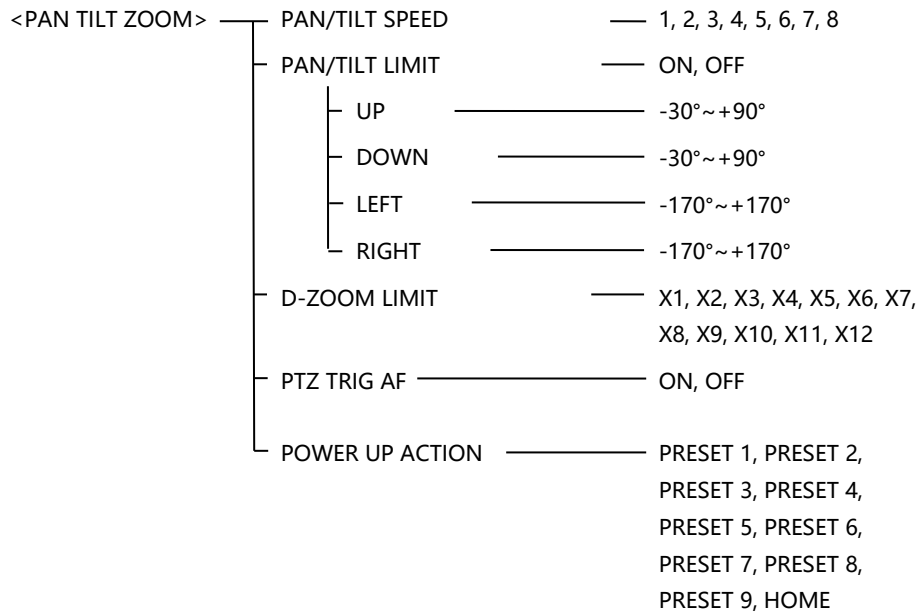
<PAN TILT ZOOM>
PAN/TILT SPEED 1, 2, 3, 4, 5, 6, 7, 8
PAN/TILT LIMIT ON, OFF
UP -30°~+90°
DOWN -30°~+90°
LEFT -170°~+170°
RIGHT -170°~+170°
D-ZOOM LIMIT X1, X2, X3, X4, X5, X6, X7, X8, X9, X10, X11, X12
PTZ TRIG AF ON, OFF
POWER UP ACTION PRESET 1, PRESET 2, PRESET 3, PRESET 4, PRESET 5, PRESET 6, PRESET 7, PRESET 8, PRESET 9, HOME